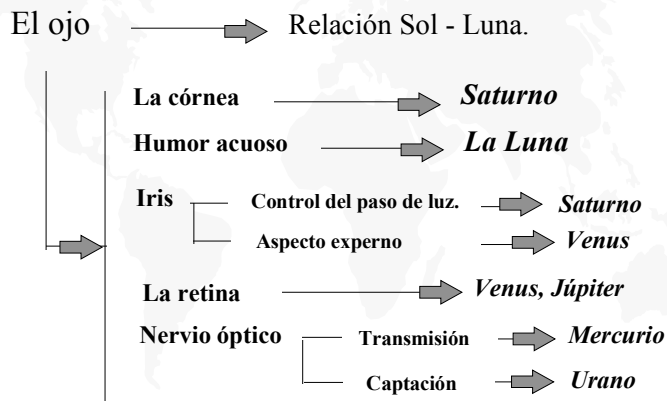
El ojo Relación Sol - Luna.

La córnea Saturno

Humor acuoso La Luna

Iris
Control del paso de luz. Saturno
Aspecto experno Venus

La retina Venus, Júpiter

Nervio óptico
Transmisión Mercurio
Captación Urano